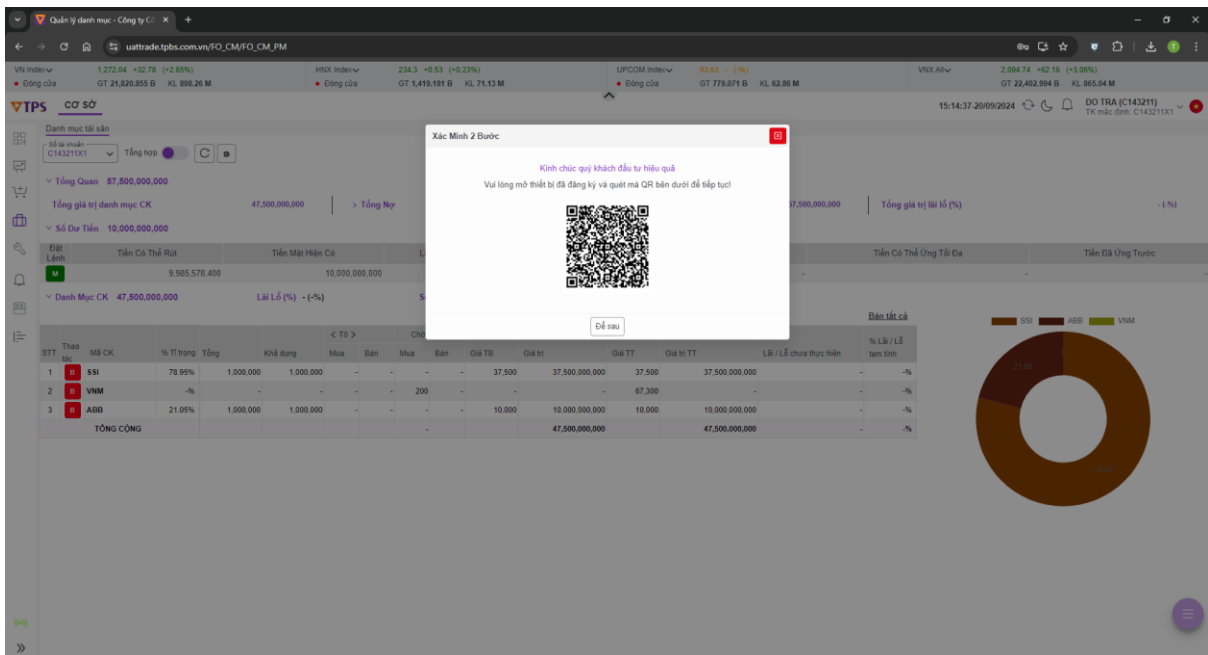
Quản lý danh mục - Công ty Cổ ×
uattrade.tpbs.com.vn/FO_CM/FO_CM_PM

VN Index 1,272.04 +32.78 (+2.65%) Đóng cửa GT 21,820.855 B KL 898.26 M
HNX Index 234.3 +0.53 (+0.23%) Đóng cửa GT 1,419.181 B KL 71.13 M
UPCOM Index 93.63 - (-%) Đóng cửa GT 779.071 B KL 62.86 M
VNX All 2,094.74 +62.16 (+3.06%) GT 22,402.994 B KL 865.04 M

TPS CƠ SỞ
15:14:37-20/09/2024
DO TRA (C143211) TK mặc định: C143211X1

Danh mục tài sản
Số tài khoản C143211X1 Tổng hợp

Tổng Quan 57,500,000,000
Tổng giá trị danh mục CK 47,500,000,000 > Tổng Nợ
57,500,000,000 Tổng giá trị lãi lỗ (%) - (-%)
Số Dư Tiền 10,000,000,000

| Đặt Lệnh | Tiền Có Thể Rút | Tiền Mặt Hiện Có | | Tiền Có Thể Ứng Tối Đa | Tiền Đã Ứng Trước |
|---|---|---|---|---|---|
| M | 9,905,578,400 | 10,000,000,000 | | - | - |

Danh Mục CK 47,500,000,000 Lãi Lỗ (%) - (-%)

Bán tất cả

| STT | Thao tác | Mã CK | % Tỉ trọng | Tổng | Khả dụng | T0 Mua | T0 Bán | Chờ Mua | Bán | Giá TB | Giá trị | Giá TT | Giá trị TT | Lãi / Lỗ chưa thực hiện | % Lãi / Lỗ tạm tính |
|---|---|---|---|---|---|---|---|---|---|---|---|---|---|---|---|
| 1 | B | SSI | 78.95% | 1,000,000 | 1,000,000 | - | - | - | - | 37,500 | 37,500,000,000 | 37,500 | 37,500,000,000 | - | -% |
| 2 | B | VNM | -% | - | - | - | - | 200 | - | - | - | 67,300 | - | - | -% |
| 3 | B | ABB | 21.05% | 1,000,000 | 1,000,000 | - | - | - | - | 10,000 | 10,000,000,000 | 10,000 | 10,000,000,000 | - | -% |
| | | TỔNG CỘNG | | | | | | - | | | 47,500,000,000 | | 47,500,000,000 | - | -% |

SSI ABB VNM
21.05
78.95

Xác Minh 2 Bước
Kính chúc quý khách đầu tư hiệu quả
Vui lòng mở thiết bị đã đăng ký và quét mã QR bên dưới để tiếp tục!
Để sau